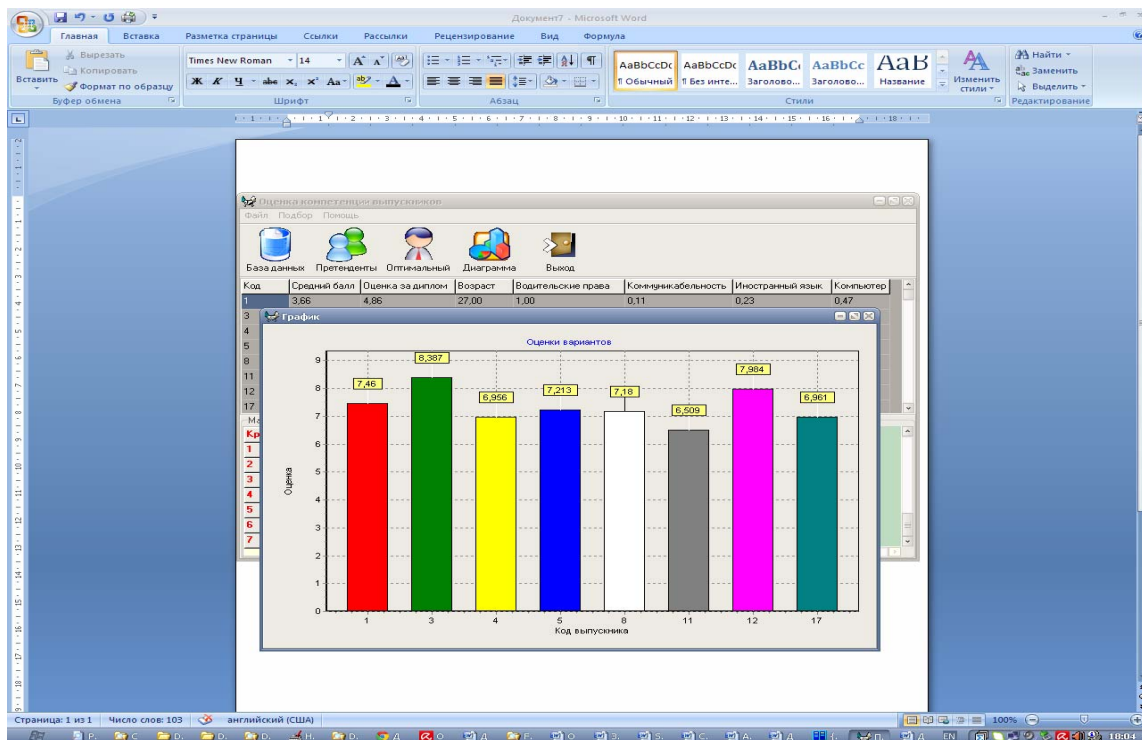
Документ7 - Microsoft Word

Главная Вставка Разметка страницы Ссылки Рассылки Рецензирование Вид Формула

Вырезать
Копировать
Вставить
Формат по образцу
Буфер обмена

Times New Roman 14
Шрифт

Абзац

AaBbCcDc AaBbCcDc AaBbC AaBbCc AaB
¶ Обычный ¶ Без инте... Заголово... Заголово... Название
Изменить стили
Стили

Найти
Заменить
Выделить
Редактирование

Оценка компетенции выпускников
Файл Подбор Помощь

База данных Претенденты Оптимальный Диаграмма Выход

| Код | Средний балл | Оценка за диплом | Возраст | Водительские права | Коммуникабельность | Иностранный язык | Компьютер |
|---|---|---|---|---|---|---|---|
| 1 | 3,66 | 4,86 | 27,00 | 1,00 | 0,11 | 0,23 | 0,47 |
| 3 | | | | | | | |
| 4 | | | | | | | |
| 5 | | | | | | | |
| 8 | | | | | | | |
| 11 | | | | | | | |
| 12 | | | | | | | |
| 17 | | | | | | | |

Ма
Кр
1
2
3
4
5
6
7

График

Оценки вариантов

Оценка

9
8
7
6
5
4
3
2
1
0

7,46
8,387
6,956
7,213
7,18
6,509
7,984
6,961

1 3 4 5 8 11 12 17
Код выпускника

Страница: 1 из 1 Число слов: 103 английский (США)
100%
EN 18:04